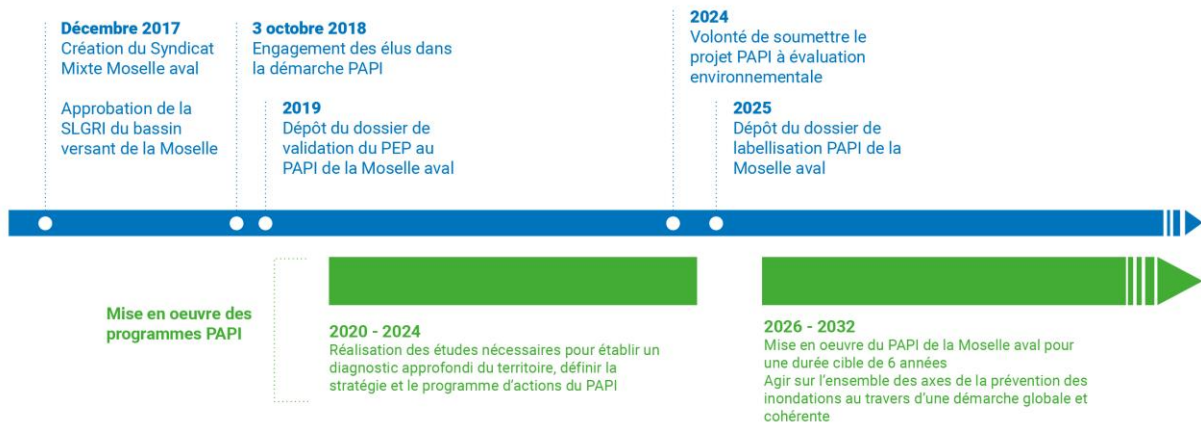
Décembre 2017
Création du Syndicat Mixte Moselle aval

Approbation de la SLGRI du bassin versant de la Moselle

3 octobre 2018
Engagement des élus dans la démarche PAPI

2019
Dépôt du dossier de validation du PEP au PAPI de la Moselle aval

2024
Volonté de soumettre le projet PAPI à évaluation environnementale

2025
Dépôt du dossier de labellisation PAPI de la Moselle aval

Mise en oeuvre des programmes PAPI

2020 - 2024
Réalisation des études nécessaires pour établir un diagnostic approfondi du territoire, définir la stratégie et le programme d'actions du PAPI

2026 - 2032
Mise en oeuvre du PAPI de la Moselle aval pour une durée cible de 6 années
Agir sur l'ensemble des axes de la prévention des inondations au travers d'une démarche globale et cohérente